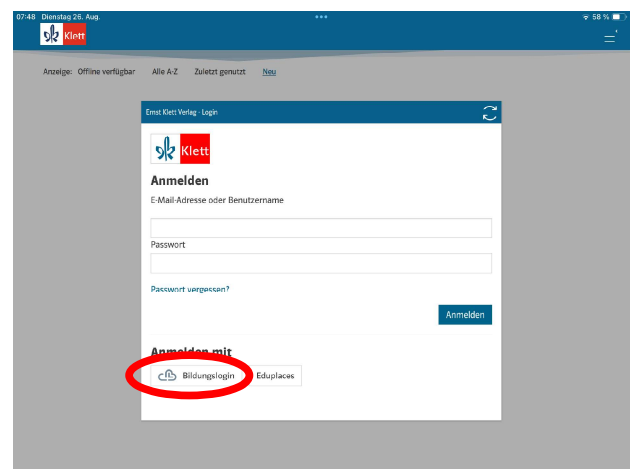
07:48 Dienstag 26. Aug.

58 %

Klett

Anzeige: Offline verfügbar Alle A-Z Zuletzt genutzt Neu

Ernst Klett Verlag - Login

Klett

Anmelden

E-Mail-Adresse oder Benutzername

Passwort

Passwort vergessen?

Anmelden

Anmelden mit

Bildungslogin Eduplaces